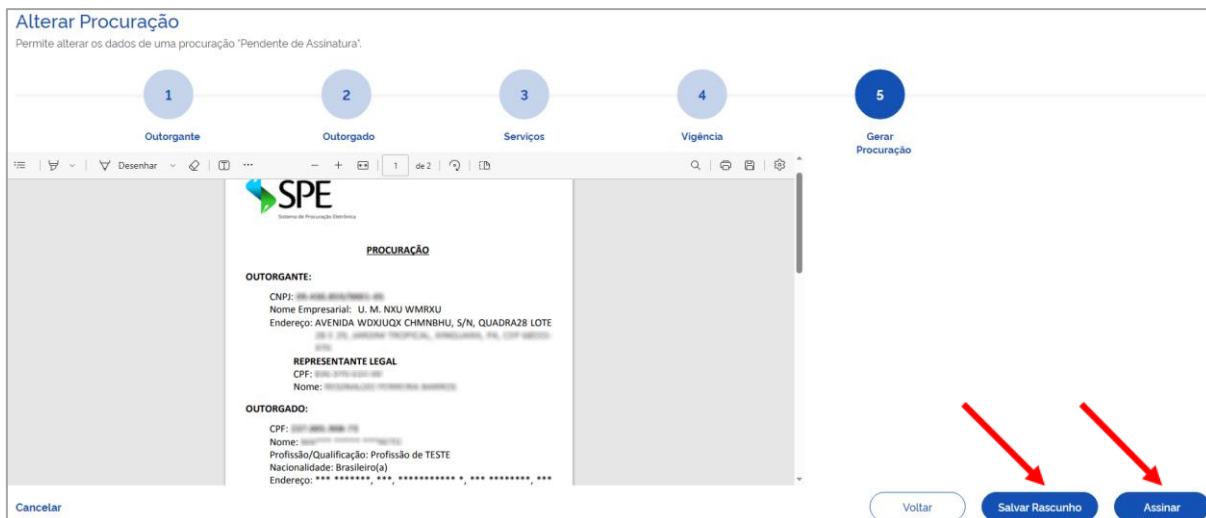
Alterar Procuração
Permite alterar os dados de uma procuração "Pendente de Assinatura".

1
Outorgante
2
Outorgado
3
Serviços
4
Vigência
5
Gerar Procuração

Desenhar
1
de 2

SPE
Sistema de Procuração Eletrônica

PROCURAÇÃO

OUTORGANTE:

CNPJ: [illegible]
Nome Empresarial: U. M. NXU WMRXU
Endereço: AVENIDA WDXJUQX CHMNBHU, S/N, QUADRA28 LOTE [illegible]

REPRESENTANTE LEGAL
CPF: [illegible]
Nome: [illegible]

OUTORGADO:

CPF: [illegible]
Nome: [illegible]
Profissão/Qualificação: Profissão de TESTE
Nacionalidade: Brasileiro(a)
Endereço: *** *******, ***, *********** *, *** ********, ***

Cancelar
Voltar
Salvar Rascunho
Assinar